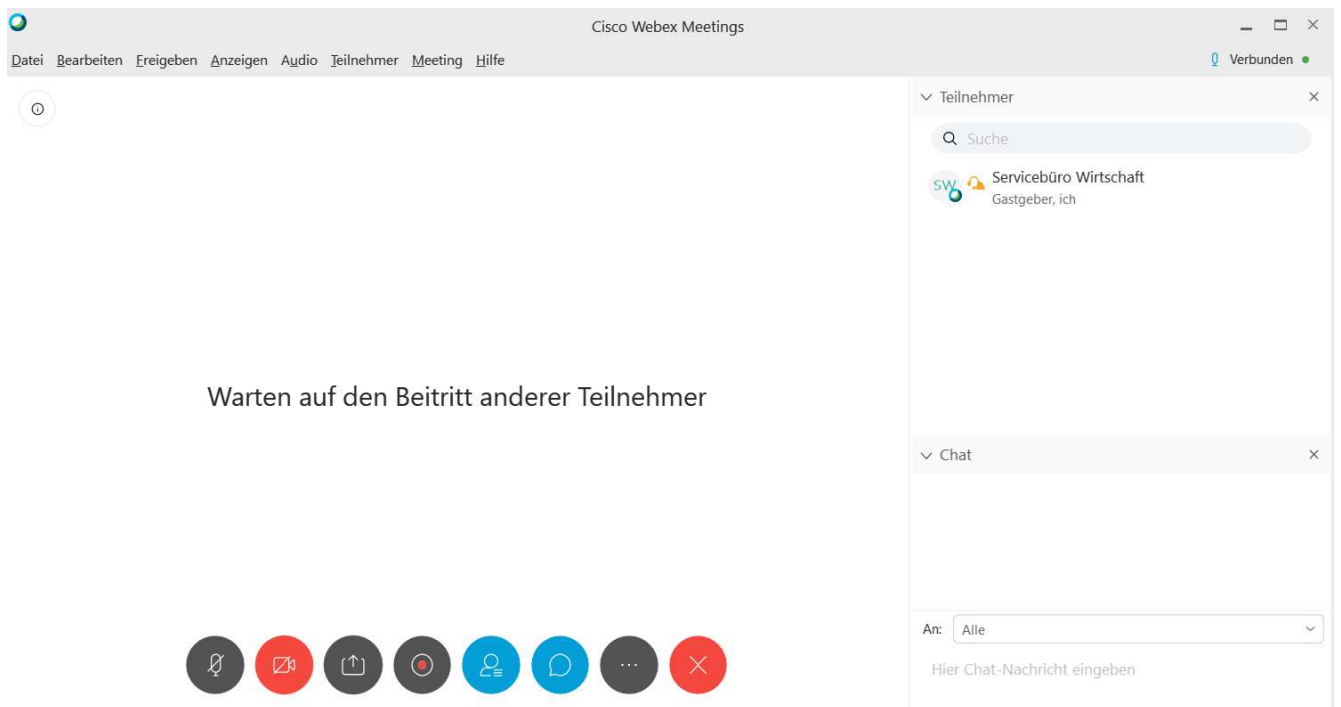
Cisco Webex Meetings

Datei Bearbeiten Freigeben Anzeigen Audio Teilnehmer Meeting Hilfe

Verbunden

Teilnehmer

Suche

SW Servicebüro Wirtschaft
Gastgeber, ich

Warten auf den Beitritt anderer Teilnehmer

Chat

An: Alle

Hier Chat-Nachricht eingeben